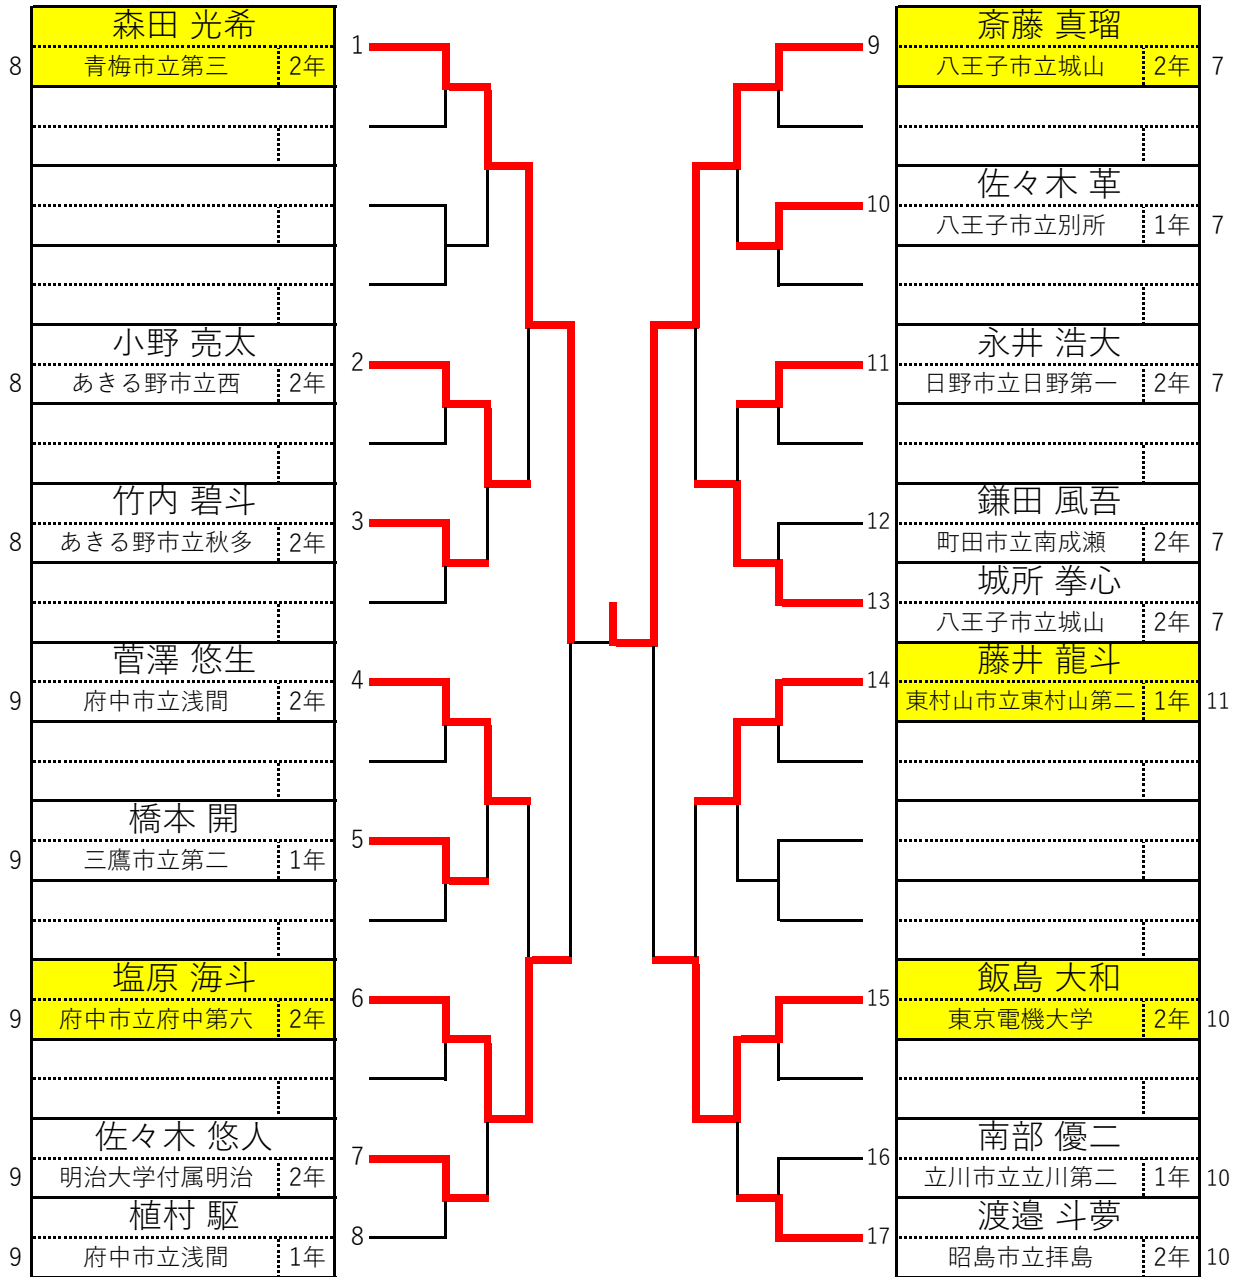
| | 森田 光希 | | | 1 |
|---|---|---|---|---|
| 8 | 青梅市立第三 | 2年 | | |
| | 小野 亮太 | | | 2 |
| 8 | あきる野市立西 | 2年 | | |
| | 竹内 碧斗 | | | 3 |
| 8 | あきる野市立秋多 | 2年 | | |
| | 菅澤 悠生 | | | 4 |
| 9 | 府中市立浅間 | 2年 | | |
| | 橋本 開 | | | 5 |
| 9 | 三鷹市立第二 | 1年 | | |
| | 塩原 海斗 | | | 6 |
| 9 | 府中市立府中第六 | 2年 | | |
| | 佐々木 悠人 | | | 7 |
| 9 | 明治大学付属明治 | 2年 | | |
| | 植村 駆 | | | 8 |
| 9 | 府中市立浅間 | 1年 | | |

| | 斎藤 真瑠 | | |
|---|---|---|---|
| 9 | 八王子市立城山 | 2年 | 7 |
| 10 | 佐々木 革 | | |
| | 八王子市立別所 | 1年 | 7 |
| 11 | 永井 浩大 | | |
| | 日野市立日野第一 | 2年 | 7 |
| 12 | 鎌田 風吾 | | |
| | 町田市立南成瀬 | 2年 | 7 |
| 13 | 城所 拳心 | | |
| | 八王子市立城山 | 2年 | 7 |
| 14 | 藤井 龍斗 | | |
| | 東村山市立東村山第二 | 1年 | 11 |
| 15 | 飯島 大和 | | |
| | 東京電機大学 | 2年 | 10 |
| 16 | 南部 優二 | | |
| | 立川市立立川第二 | 1年 | 10 |
| 17 | 渡邉 斗夢 | | |
| | 昭島市立拝島 | 2年 | 10 |